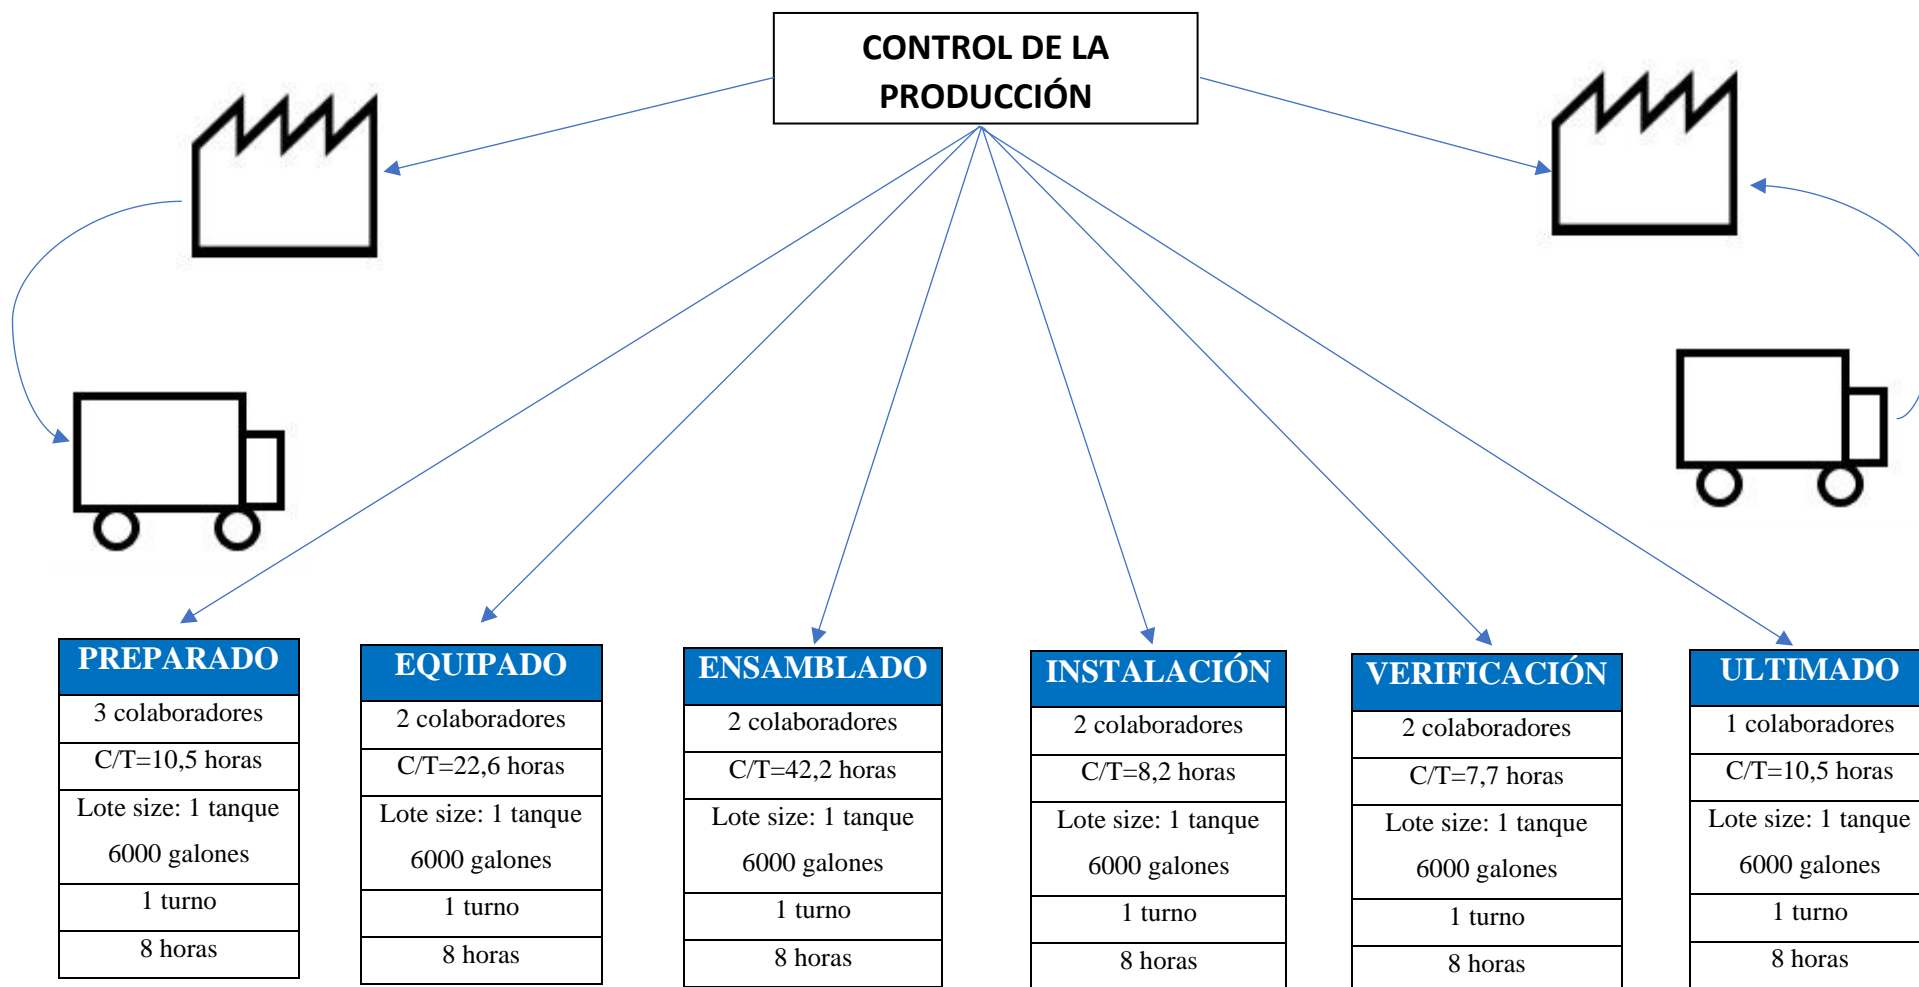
CONTROL DE LA PRODUCCIÓN

| PREPARADO |
|---|
| 3 colaboradores |
| C/T=10,5 horas |
| Lote size: 1 tanque 6000 galones |
| 1 turno |
| 8 horas |

| EQUIPADO |
|---|
| 2 colaboradores |
| C/T=22,6 horas |
| Lote size: 1 tanque 6000 galones |
| 1 turno |
| 8 horas |

| ENSAMBLADO |
|---|
| 2 colaboradores |
| C/T=42,2 horas |
| Lote size: 1 tanque 6000 galones |
| 1 turno |
| 8 horas |

| INSTALACIÓN |
|---|
| 2 colaboradores |
| C/T=8,2 horas |
| Lote size: 1 tanque 6000 galones |
| 1 turno |
| 8 horas |

| VERIFICACIÓN |
|---|
| 2 colaboradores |
| C/T=7,7 horas |
| Lote size: 1 tanque 6000 galones |
| 1 turno |
| 8 horas |

| ULTIMADO |
|---|
| 1 colaboradores |
| C/T=10,5 horas |
| Lote size: 1 tanque 6000 galones |
| 1 turno |
| 8 horas |